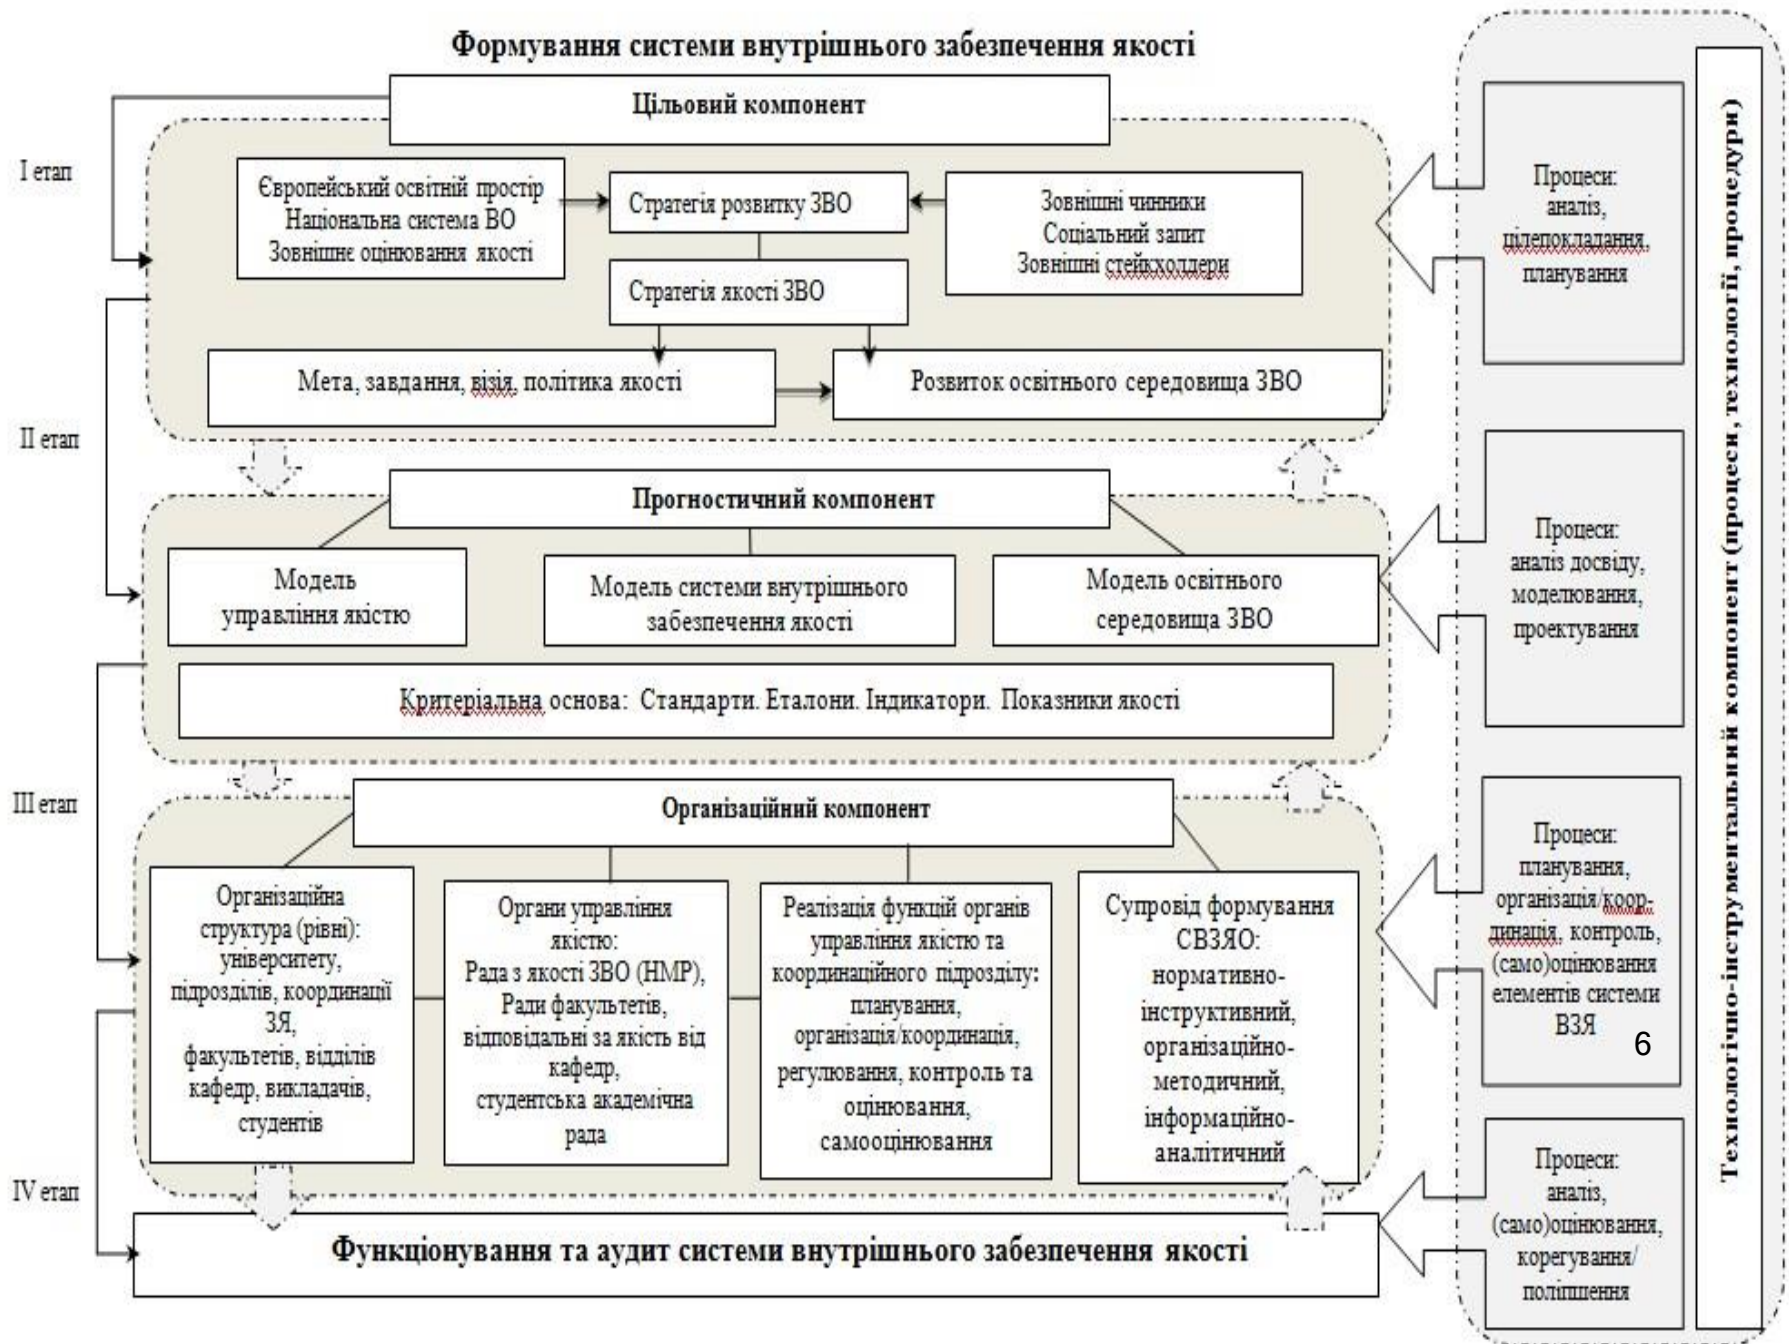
Формування системи внутрішнього забезпечення якості

Цільовий компонент

I етап

Європейський освітній простір
Національна система ВО
Зовнішнє оцінювання якості

Стратегія розвитку ЗВО

Зовнішні чинники
Соціальний запит
Зовнішні стейкхолдери

Стратегія якості ЗВО

Мета, завдання, візія, політика якості

Розвиток освітнього середовища ЗВО

Процеси: аналіз, цілепокладання, планування

II етап

Прогностичний компонент

Модель управління якістю

Модель системи внутрішнього забезпечення якості

Модель освітнього середовища ЗВО

Критеріальна основа: Стандарти. Еталони. Індикатори. Показники якості

Процеси: аналіз досвіду, моделювання, проектування

III етап

Організаційний компонент

Організаційна структура (рівні): університету, підрозділів, координації ЗЯ, факультетів, відділів кафедр, викладачів, студентів

Органи управління якістю: Рада з якості ЗВО (НМР), Ради факультетів, відповідальні за якість від кафедр, студентська академічна рада

Реалізація функцій органів управління якістю та координаційного підрозділу: планування, організація/координація, регулювання, контроль та оцінювання, самооцінювання

Супровід формування СВЗЯО: нормативно-інструктивний, організаційно-методичний, інформаційно-аналітичний

Процеси: планування, організація/координація, контроль, (само)оцінювання елементів системи ВЗЯ

6

IV етап

Функціонування та аудит системи внутрішнього забезпечення якості

Процеси: аналіз, (само)оцінювання, корегування/поліпшення

Технологічно-інструментальний компонент (процеси, технології, процедури)